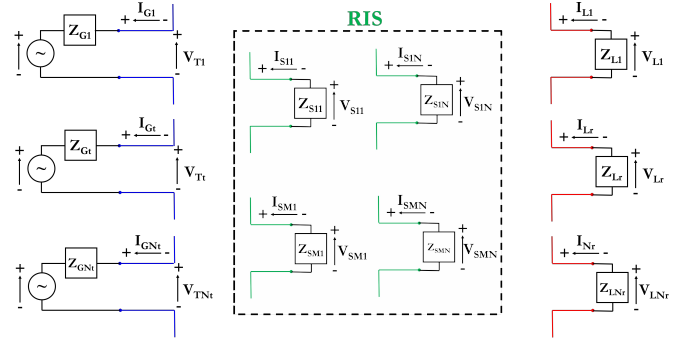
RIS

$Z_{G1}$
$I_{G1}$
+
-
$V_{T1}$

$Z_{Gt}$
$I_{Gt}$
+
-
$V_{Tt}$

$Z_{GNt}$
$I_{GNt}$
+
-
$V_{TNt}$

$I_{S11}$
+
-
$Z_{S11}$
$V_{S11}$

$I_{S1N}$
+
-
$Z_{S1N}$
$V_{S1N}$

$I_{SM1}$
+
-
$Z_{SM1}$
$V_{SM1}$

$I_{SMN}$
+
-
$Z_{SMN}$
$V_{SMN}$

$I_{L1}$
+
-
$Z_{L1}$
$V_{L1}$

$I_{Lr}$
+
-
$Z_{Lr}$
$V_{Lr}$

$I_{Nr}$
+
-
$Z_{LNr}$
$V_{LNr}$